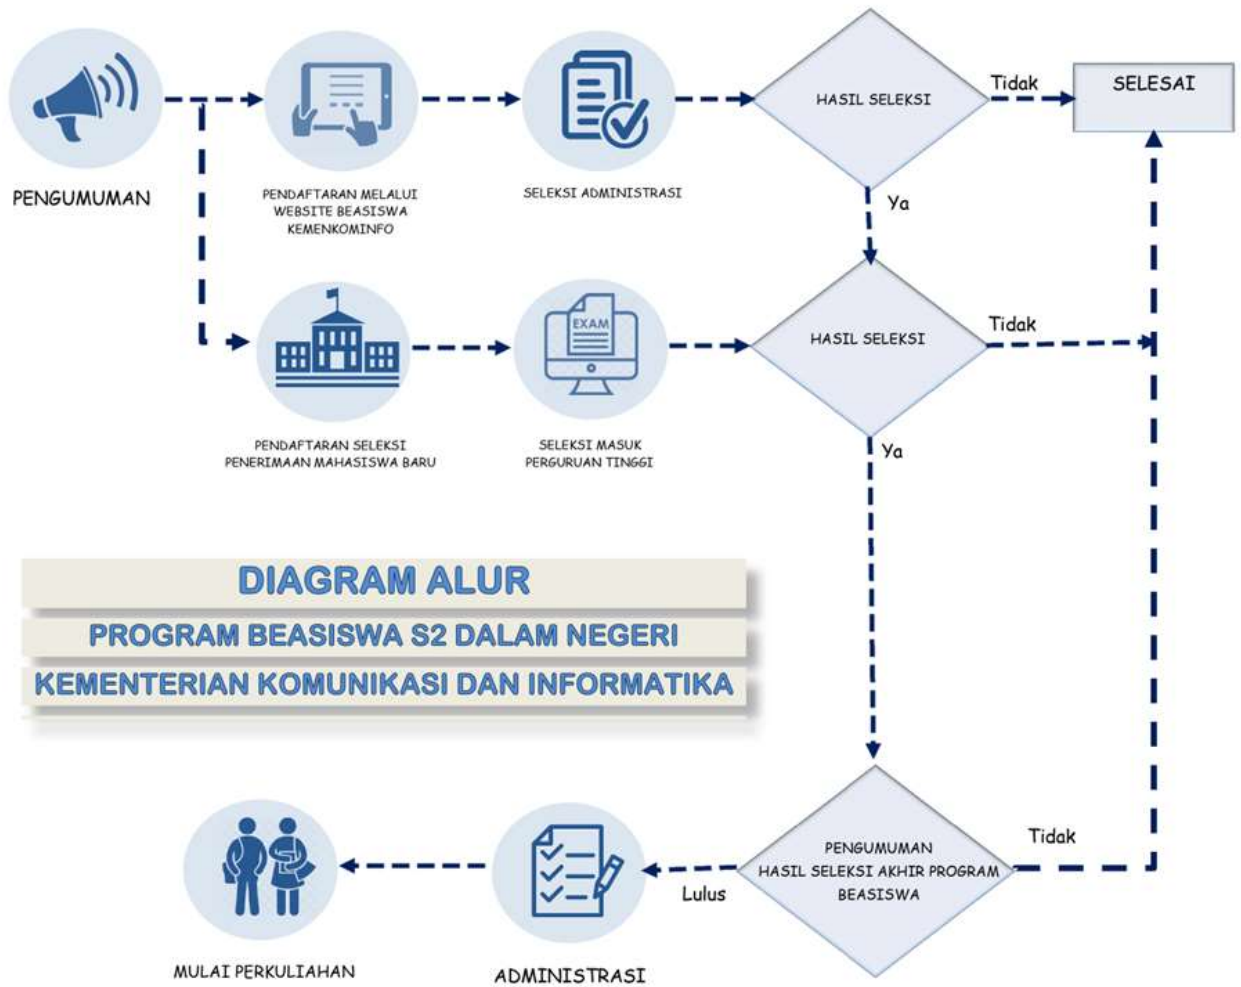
PENGUMUMAN

PENDAFTARAN MELALUI WEBSITE BEASISWA KEMENKOMINFO

SELEKSI ADMINISTRASI

HASIL SELEKSI

Tidak

SELESAI

Ya

EXAM

PENDAFTARAN SELEKSI PENERIMAAN MAHASISWA BARU

SELEKSI MASUK PERGURUAN TINGGI

HASIL SELEKSI

Tidak

Ya

DIAGRAM ALUR

PROGRAM BEASISWA S2 DALAM NEGERI

KEMENTERIAN KOMUNIKASI DAN INFORMATIKA

PENGUMUMAN HASIL SELEKSI AKHIR PROGRAM BEASISWA

Tidak

Lulus

MULAI PERKULIAHAN

ADMINISTRASI